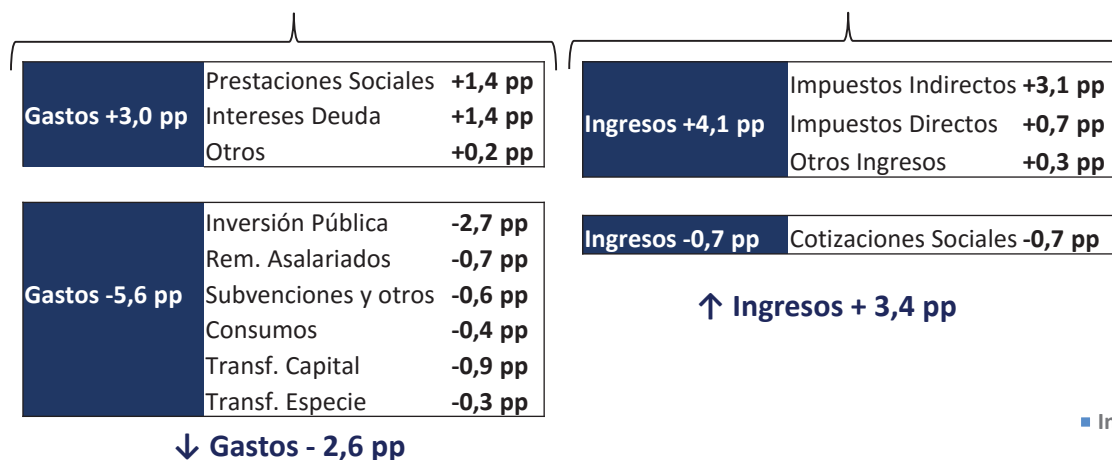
| Gastos +3,0 pp | Prestaciones Sociales | +1,4 pp |
|---|---|---|
| | Intereses Deuda | +1,4 pp |
| | Otros | +0,2 pp |

| Gastos -5,6 pp | Inversión Pública | -2,7 pp |
|---|---|---|
| | Rem. Asalariados | -0,7 pp |
| | Subvenciones y otros | -0,6 pp |
| | Consumos | -0,4 pp |
| | Transf. Capital | -0,9 pp |
| | Transf. Especie | -0,3 pp |

↓ Gastos - 2,6 pp

| Ingresos +4,1 pp | Impuestos Indirectos | +3,1 pp |
|---|---|---|
| | Impuestos Directos | +0,7 pp |
| | Otros Ingresos | +0,3 pp |

| Ingresos -0,7 pp | Cotizaciones Sociales | -0,7 pp |
|---|---|---|

↑ Ingresos + 3,4 pp

In